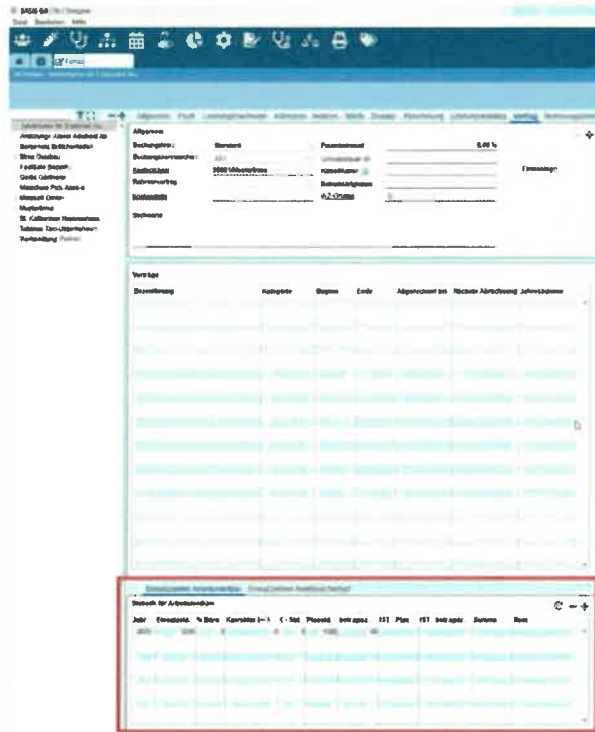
IMSB 6.0

Allgemein

Buchungstyp:

Standard

Prozentsatz

0,00 %

Fremdmittel

Notizfeld

Verträge

Bezeichnung

Kategorie

Beginn

Ende

Abgerechnet bis

Nächste Abrechnung

Jahressumme

Jahr

Summe

Rest